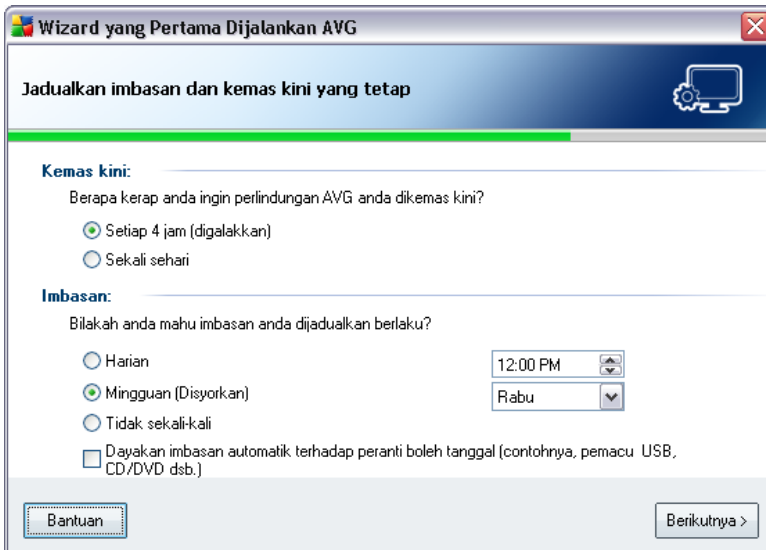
Wizard yang Pertama Dijalankan AVG

Jadualkan imbasan dan kemas kini yang tetap

Kemas kini:

Berapa kerap anda ingin perlindungan AVG anda dikemas kini?

Setiap 4 jam (digalakkan)

Sekali sehari

Imbasan:

Bilakah anda mahu imbasan anda dijadualkan berlaku?

Harian

12:00 PM

Mingguan (Disyorkan)

Rabu

Tidak sekali-kali

Dayakan imbasan automatik terhadap peranti boleh tanggal (contohnya, pemacu USB, CD/DVD dsb.)

Bantuan

Berikutnya >